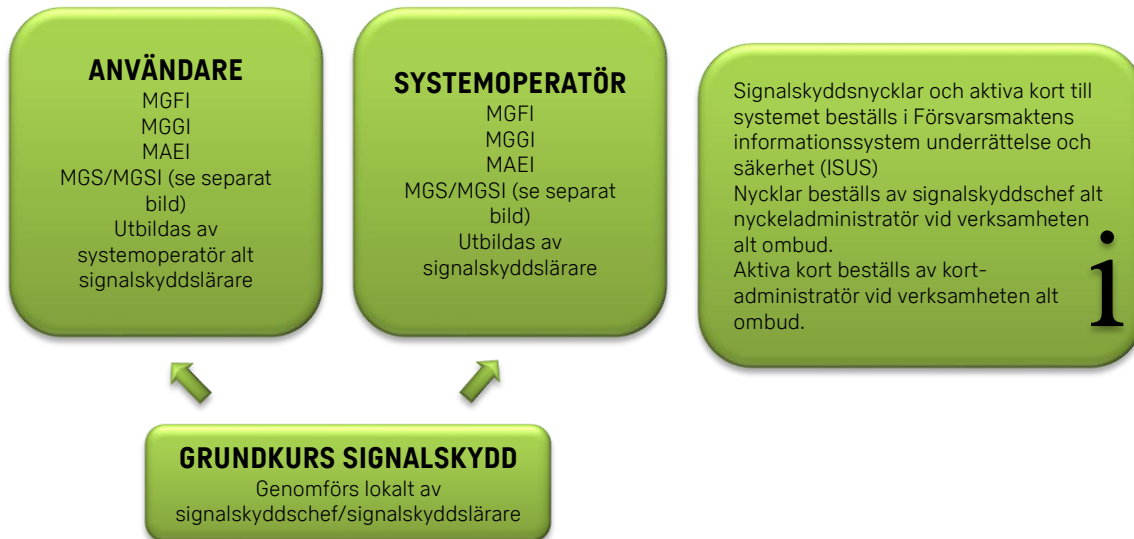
ANVÄNDARE
MGFI
MGGI
MAEI
MGS/MGSI (se separat bild)
Utbildas av systemoperatör alt signalskyddslärare

SYSTEMOPERATÖR
MGFI
MGGI
MAEI
MGS/MGSI (se separat bild)
Utbildas av signalskyddslärare

Signalskyddsnycklar och aktiva kort till systemet beställs i Försvarsmaktens informationssystem underrättelse och säkerhet (ISUS)
Nycklar beställs av signalskyddschef alt nyckeladministratör vid verksamheten alt ombud.
Aktiva kort beställs av kort-administratör vid verksamheten alt ombud.

i

GRUNDKURS SIGNALSKYDD
Genomförs lokalt av signalskyddschef/signalskyddslärare